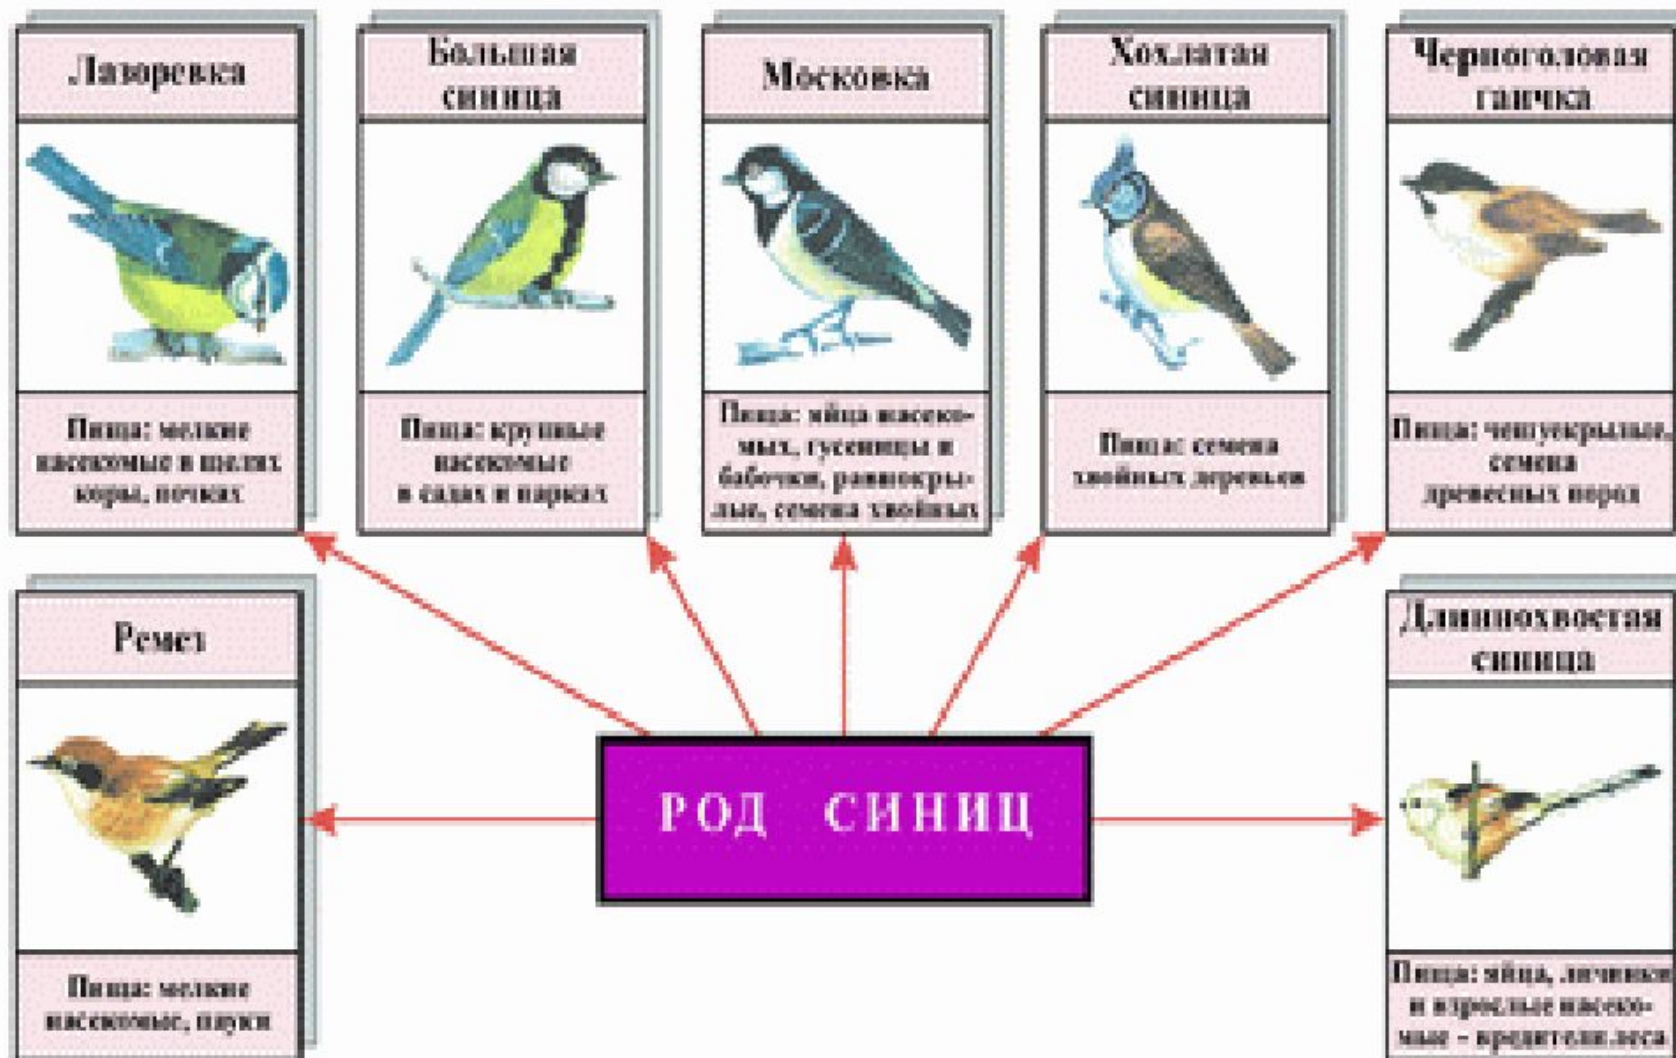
Лазоревка

Пища: мелкие насекомые в щелях коры, почках

Большая синица

Пища: крупные насекомые в садах и парках

Московка

Пища: яйца насекомых, гусеницы и бабочки, равнокрылые, семена хвойных

Хохлатая синица

Пища: семена хвойных деревьев

Черноголовая гаичка

Пища: чешуекрылые, семена древесных пород

Ремез

Пища: мелкие насекомые, пауки

РОД СИНИЦ

Длиннохвостая синица

Пища: яйца, личинки и взрослые насекомые – вредители леса